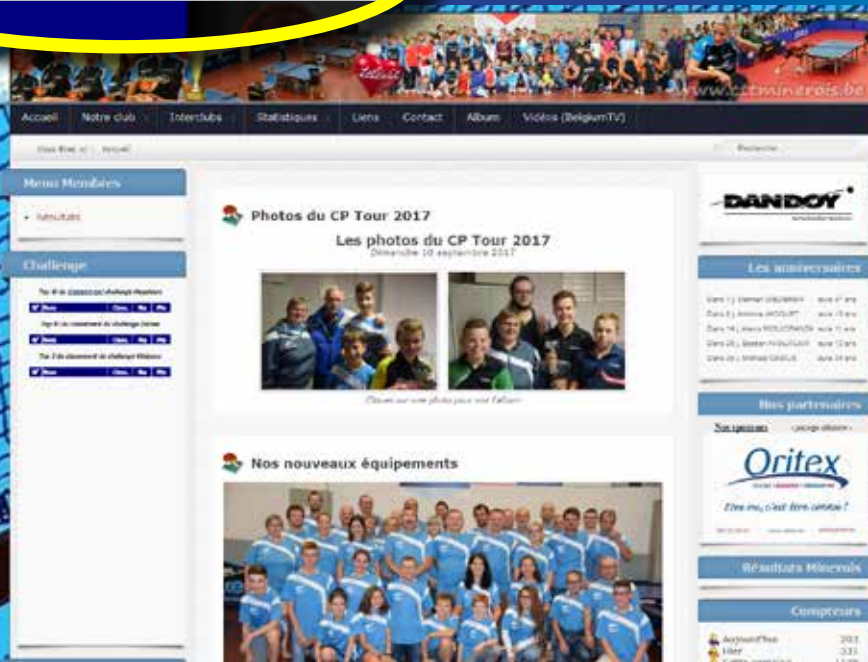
www.cttminerois.be

Accueil | Notre club | Interclubs | Statistiques | Liens | Contact | Album | Vidéos (BelgiumTV)

Vous êtes ici : Accueil

Recherche

Menu Membres

Résultats

Challenge

Photos du CP Tour 2017

Les photos du CP Tour 2017

Dimanche 10 septembre 2017

Cliquez sur une photo pour voir l'album

Nos nouveaux équipements

DANDOY

Les anniversaires

Nos partenaires

Oritex

Résultats Minerois

Compteurs

Aujourd'hui 203

Hier 335